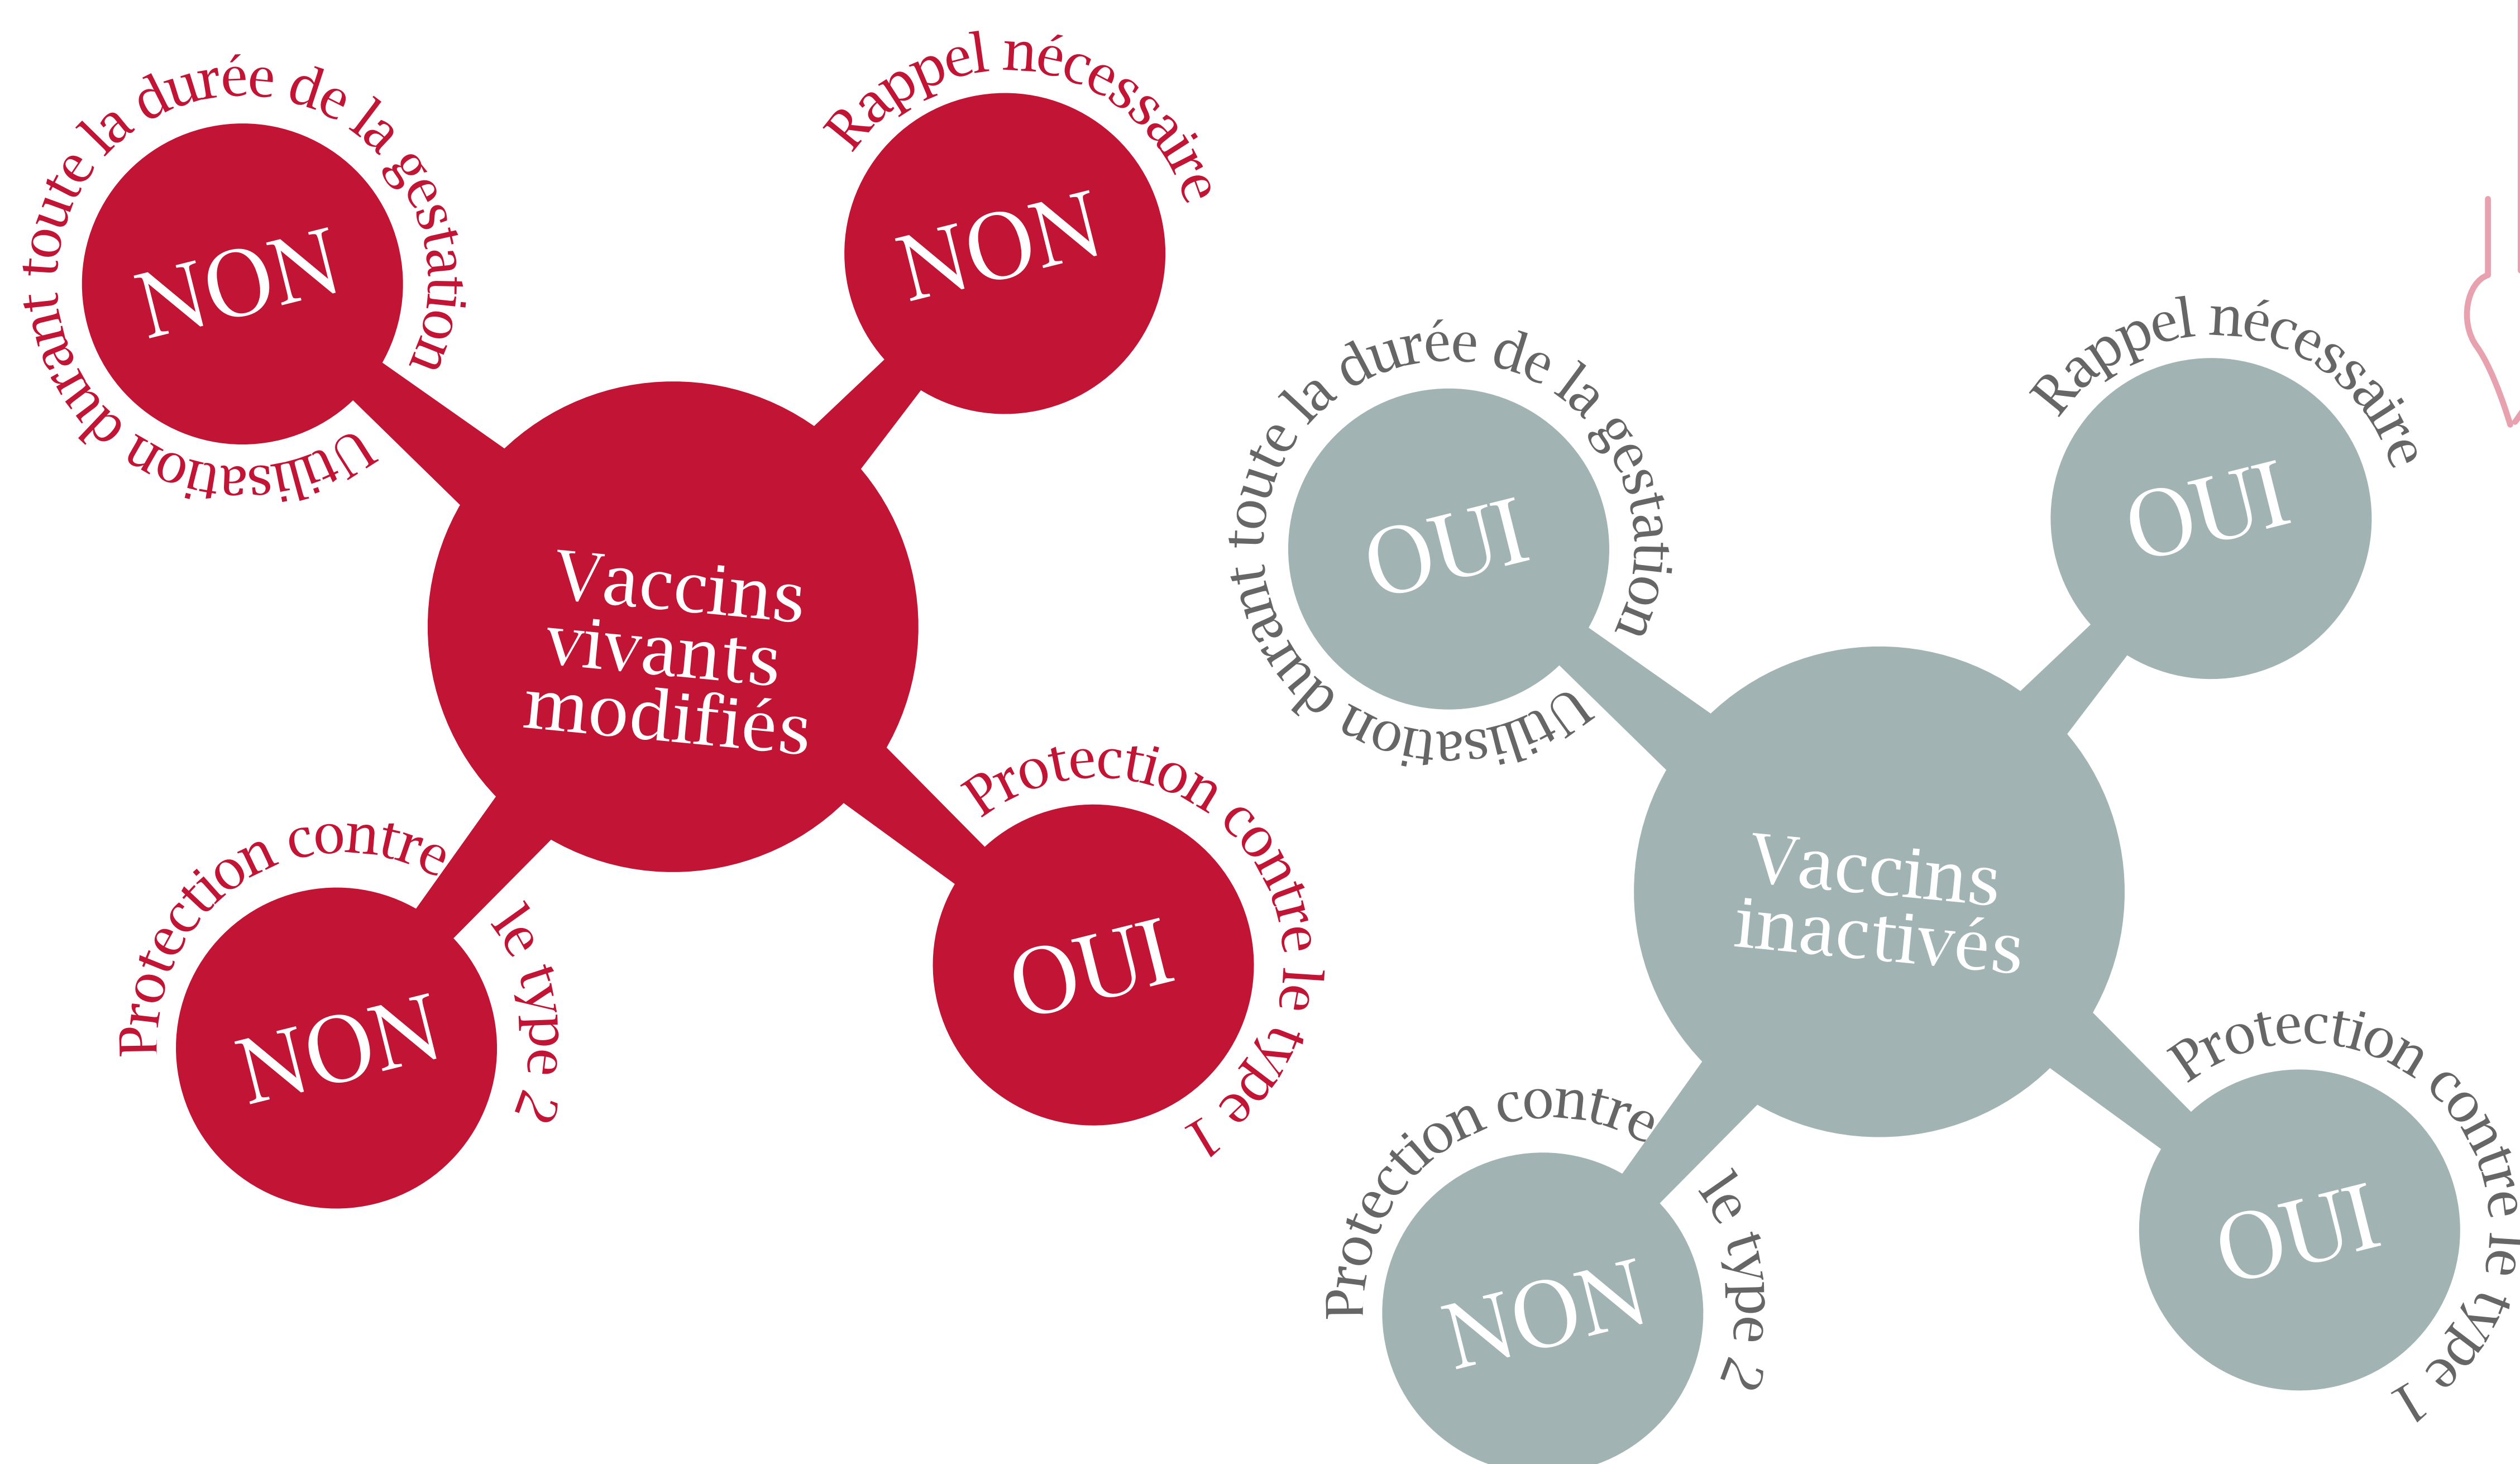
Utilisation durant toute la durée de la gestation
NON

Rappel nécessaire
NON

Vaccins vivants modifiés

Protection contre le type 2
NON

Protection contre le type 1
OUI

Utilisation durant toute la durée de la gestation
OUI

Rappel nécessaire
OUI

Vaccins inactivés

Protection contre le type 2
NON

Protection contre le type 1
OUI